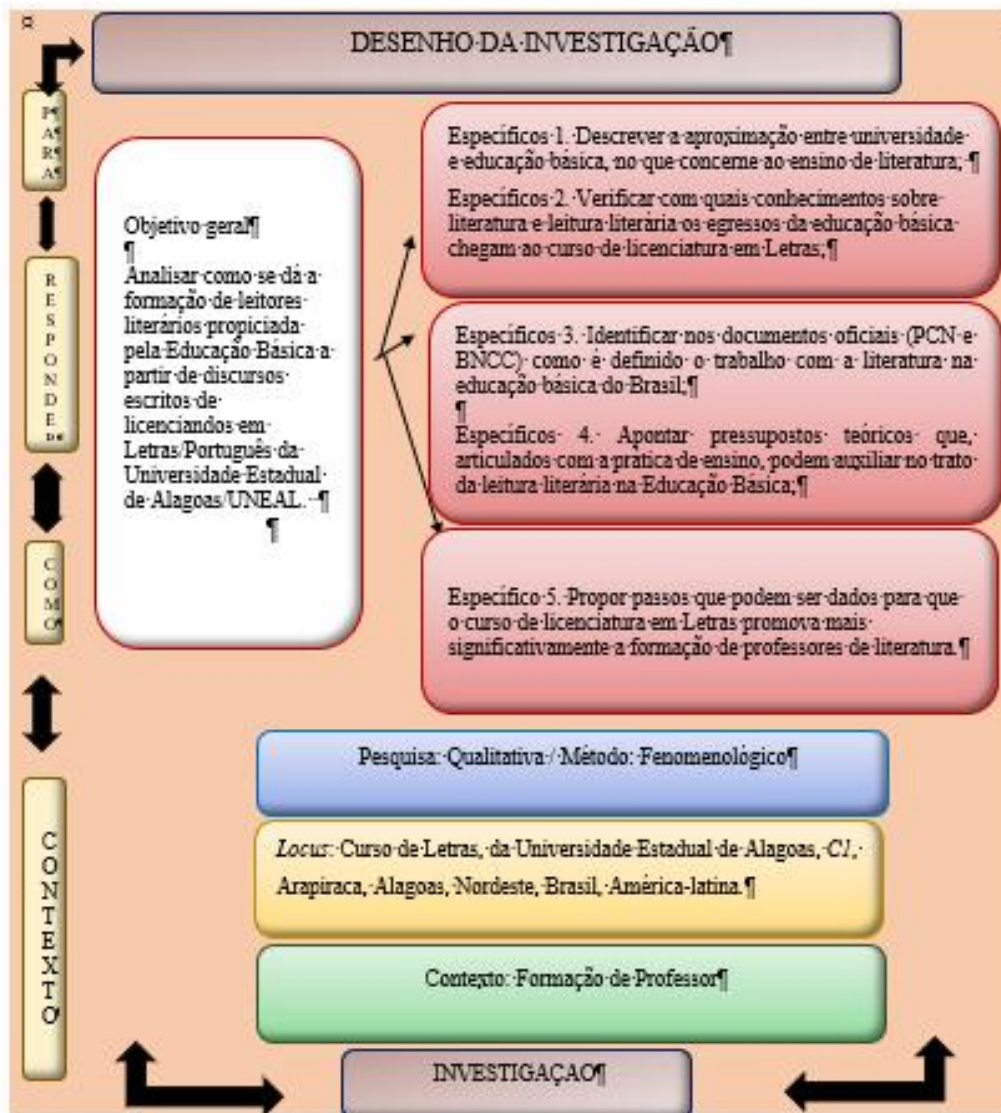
DESENHO DA INVESTIGAÇÃO

PARA

RESPONDE

COMO

CONTEXTO

Objetivo geral

Analisar como se dá a formação de leitores literários propiciada pela Educação Básica a partir de discursos escritos de licenciandos em Letras/Português da Universidade Estadual de Alagoas/UNEAL.

Específicos 1. Descrever a aproximação entre universidade e educação básica, no que concerne ao ensino de literatura;

Específicos 2. Verificar com quais conhecimentos sobre literatura e leitura literária os egressos da educação básica chegam ao curso de licenciatura em Letras;

Específicos 3. Identificar nos documentos oficiais (PCN e BNCC) como é definido o trabalho com a literatura na educação básica do Brasil;

Específicos 4. Apontar pressupostos teóricos que, articulados com a pratica de ensino, podem auxiliar no trato da leitura literária na Educação Básica;

Específico 5. Propor passos que podem ser dados para que o curso de licenciatura em Letras promova mais significativamente a formação de professores de literatura.

Pesquisa: Qualitativa / Método: Fenomenológico

*Locus*: Curso de Letras, da Universidade Estadual de Alagoas, *C1*, Arapiraca, Alagoas, Nordeste, Brasil, América latina.

Contexto: Formação de Professor

INVESTIGAÇAO